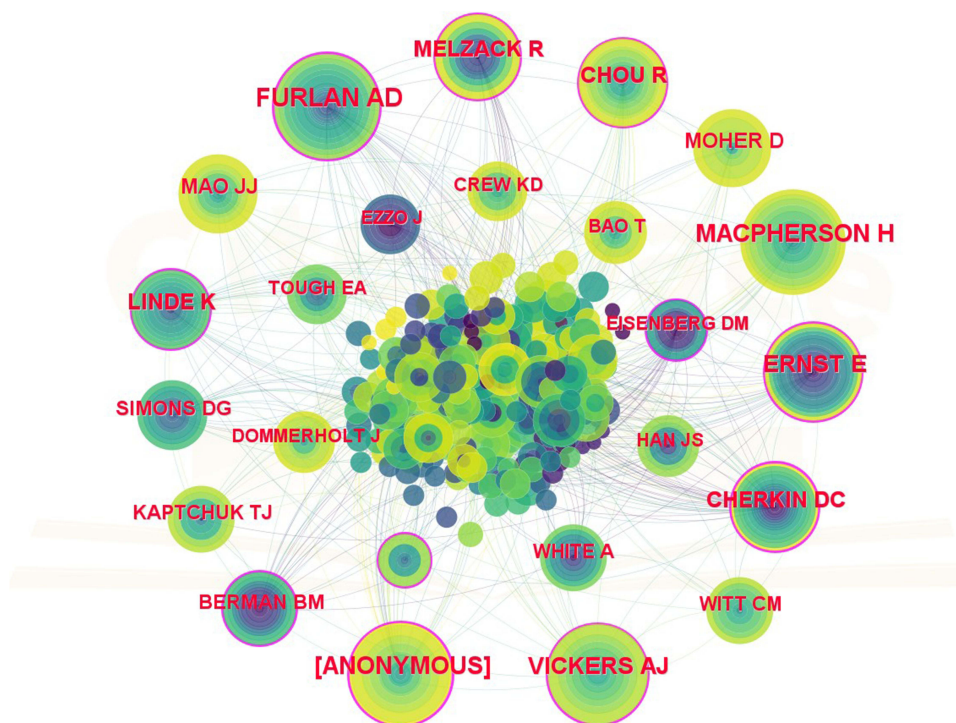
MELZACK R
CHOU R
FURLAN AD
MOHER D
MAO JJ
CREW KD
EZZO J
BAO T
MACPHERSON H
TOUGH EA
LINDE K
EISENBERG DM
ERNST E
SIMONS DG
DOMMERHOLT J
HAN JS
CHERKIN DC
KAPTCHUK TJ
WHITE A
BERMAN BM
WITT CM
[ANONYMOUS]
VICKERS AJ